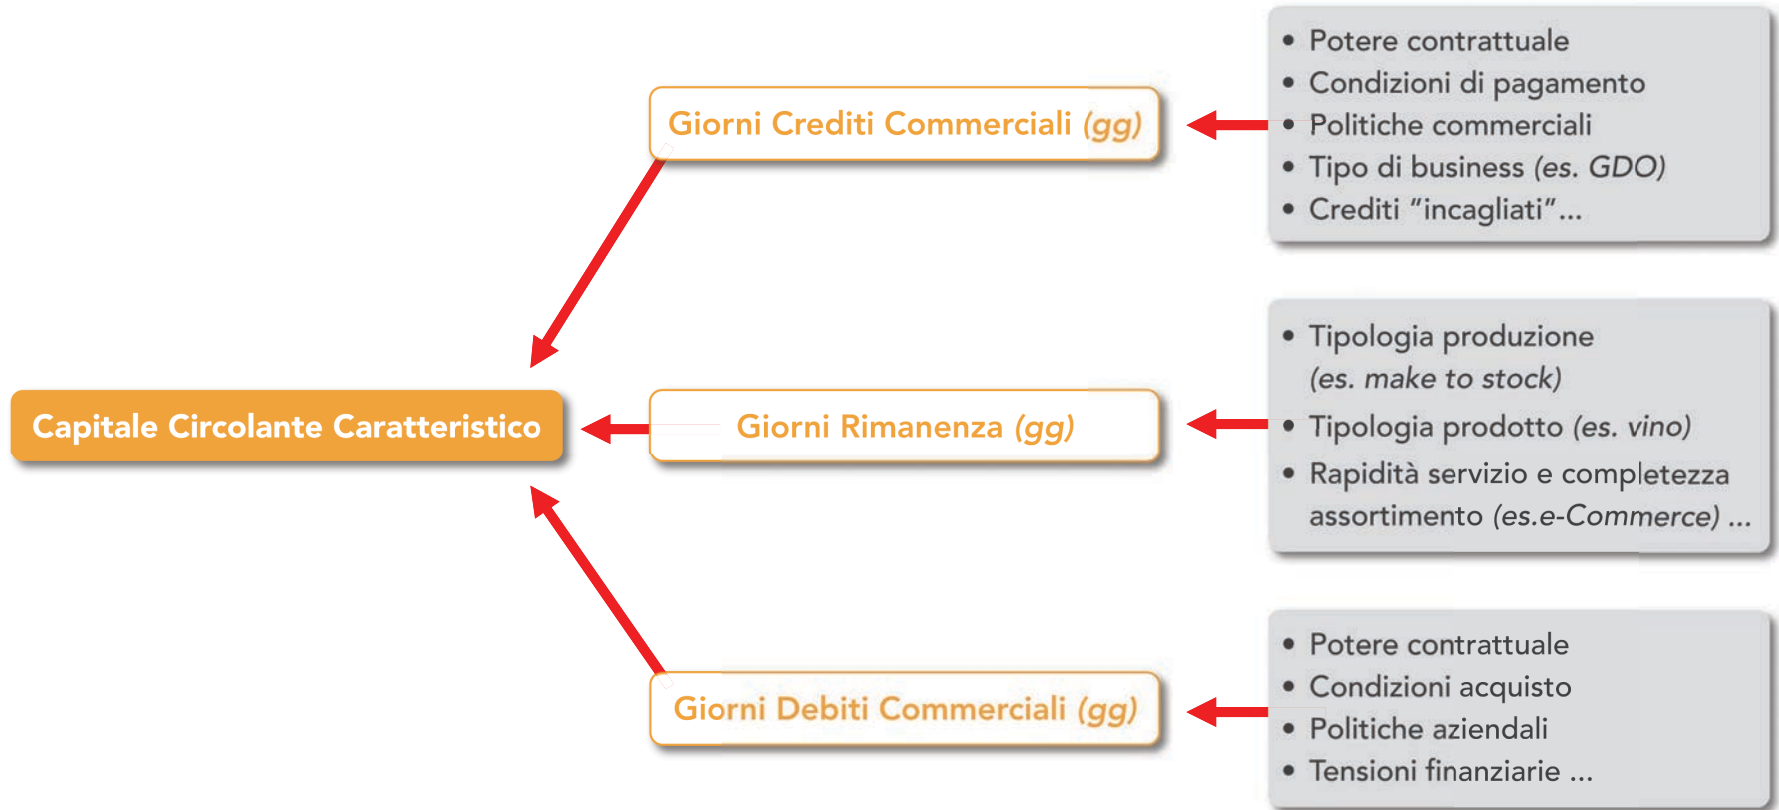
Giorni Crediti Commerciali (gg)

- Potere contrattuale
- Condizioni di pagamento
- Politiche commerciali
- Tipo di business (es. GDO)
- Crediti "incagliati"...

Capitale Circolante Caratteristico

Giorni Rimanenza (gg)

- Tipologia produzione (es. make to stock)
- Tipologia prodotto (es. vino)
- Rapidità servizio e completezza assortimento (es.e-Commerce) ...

Giorni Debiti Commerciali (gg)

- Potere contrattuale
- Condizioni acquisto
- Politiche aziendali
- Tensioni finanziarie ...